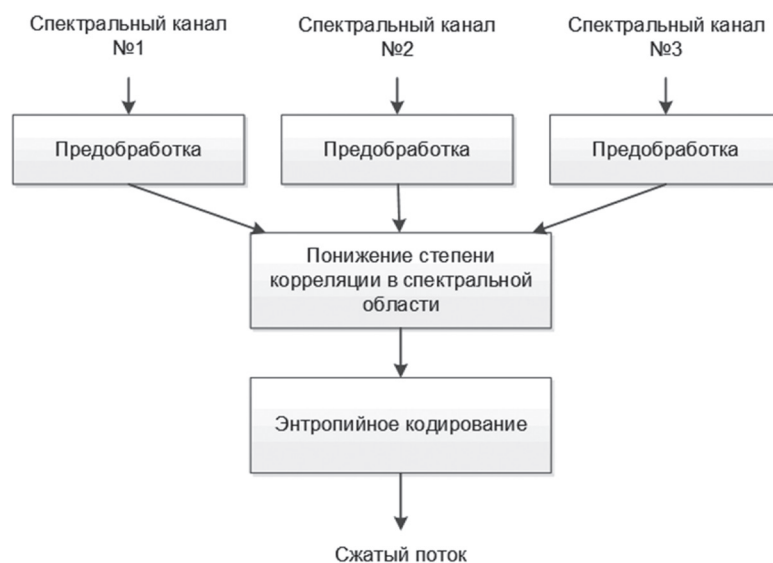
Спектральный канал №1

Спектральный канал №2

Спектральный канал №3

Предобработка

Предобработка

Предобработка

Понижение степени корреляции в спектральной области

Энтропийное кодирование

Сжатый поток